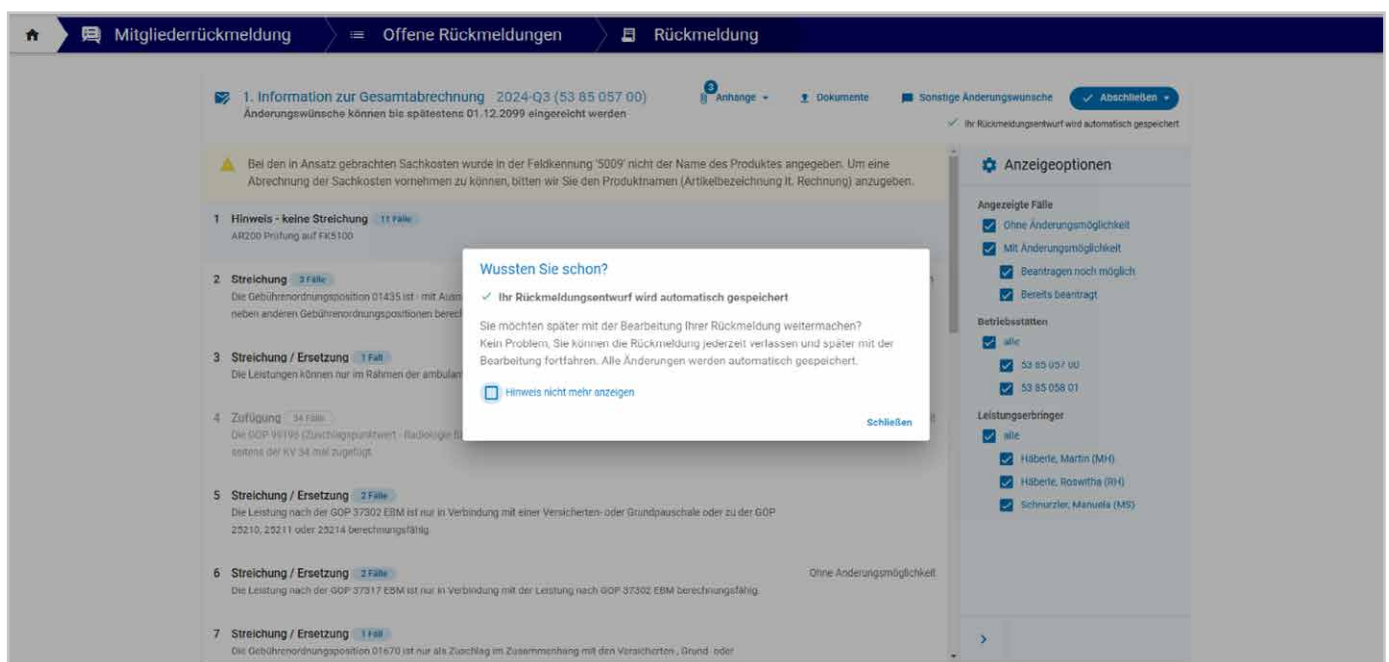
Mitgliederrückmeldung  Offene Rückmeldungen  Rückmeldung

1. Information zur Gesamtabrechnung 2024-Q3 (53 85 057 00)
Änderungswünsche können bis spätestens 01.12.2099 eingereicht werden

3 Anhänge  Dokumente  Sonstige Änderungswünsche  Abschließen
Ihr Rückmeldungsentwurf wird automatisch gespeichert

Bei den in Ansatz gebrachten Sachkosten wurde in der Feldkennung '5009' nicht der Name des Produktes angegeben. Um eine Abrechnung der Sachkosten vornehmen zu können, bitten wir Sie den Produktnamen (Artikelbezeichnung lt. Rechnung) anzugeben.

1 Hinweis - keine Streichung 11 Fälle
AR200 Prüfung auf FK5100

2 Streichung 3 Fälle
Die Gebührenordnungsposition 01435 ist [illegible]
neben anderen Gebührenordnungspositionen berec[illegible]

3 Streichung / Ersetzung 1 Fall
Die Leistungen können nur im Rahmen der ambulan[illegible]

4 Zufügung 34 Fälle
Die GOP 99198 (Zuschlagspunktwert - Radiologie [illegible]
seitens der KV 34 mal zugefügt

5 Streichung / Ersetzung 2 Fälle
Die Leistung nach der GOP 37302 EBM ist nur in Verbindung mit einer Versicherten- oder Grundpauschale oder zu der GOP 25210, 25211 oder 25214 berechnungsfähig.

6 Streichung / Ersetzung 2 Fälle  Ohne Änderungsmöglichkeit
Die Leistung nach der GOP 37317 EBM ist nur in Verbindung mit der Leistung nach GOP 37302 EBM berechnungsfähig.

7 Streichung / Ersetzung 1 Fall
Die Gebührenordnungsposition 01670 ist nur als Zuschlag im Zusammenhang mit den Versicherten-, Grund- oder

Wussten Sie schon?
Ihr Rückmeldungsentwurf wird automatisch gespeichert
Sie möchten später mit der Bearbeitung Ihrer Rückmeldung weitermachen? Kein Problem. Sie können die Rückmeldung jederzeit verlassen und später mit der Bearbeitung fortfahren. Alle Änderungen werden automatisch gespeichert.
Hinweis nicht mehr anzeigen
Schließen

Anzeigeoptionen
Angezeigte Fälle
Ohne Änderungsmöglichkeit
Mit Änderungsmöglichkeit
Beantragen noch möglich
Bereits beantragt
Betriebsstätten
alle
53 85 057 00
53 85 058 01
Leistungserbringer
alle
Häberle, Martin (MH)
Häberle, Roswitha (RH)
Schnurzler, Manuela (MS)